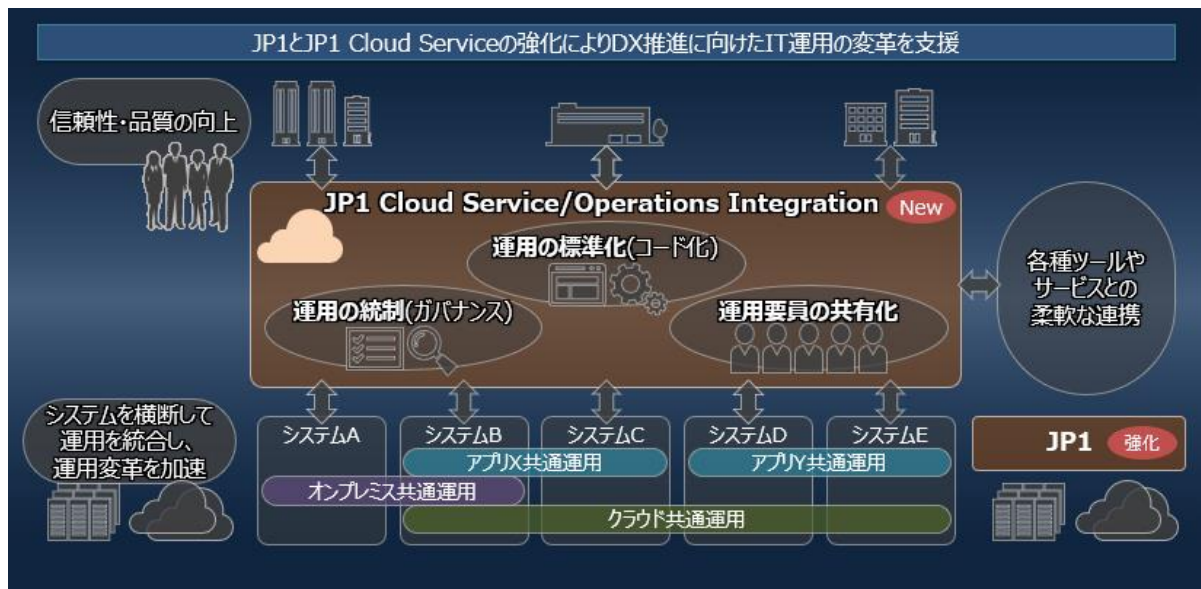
JP1とJP1 Cloud Serviceの強化によりDX推進に向けたIT運用の変革を支援

信頼性・品質の向上

JP1 Cloud Service/Operations Integration New

運用の標準化(コード化)

運用の統制(ガバナンス)

運用要員の共有化

各種ツールやサービスとの柔軟な連携

システムを横断して運用を統合し、運用変革を加速

システムA

システムB

システムC

システムD

システムE

アプリX共通運用

アプリY共通運用

オンプレミス共通運用

クラウド共通運用

JP1 強化